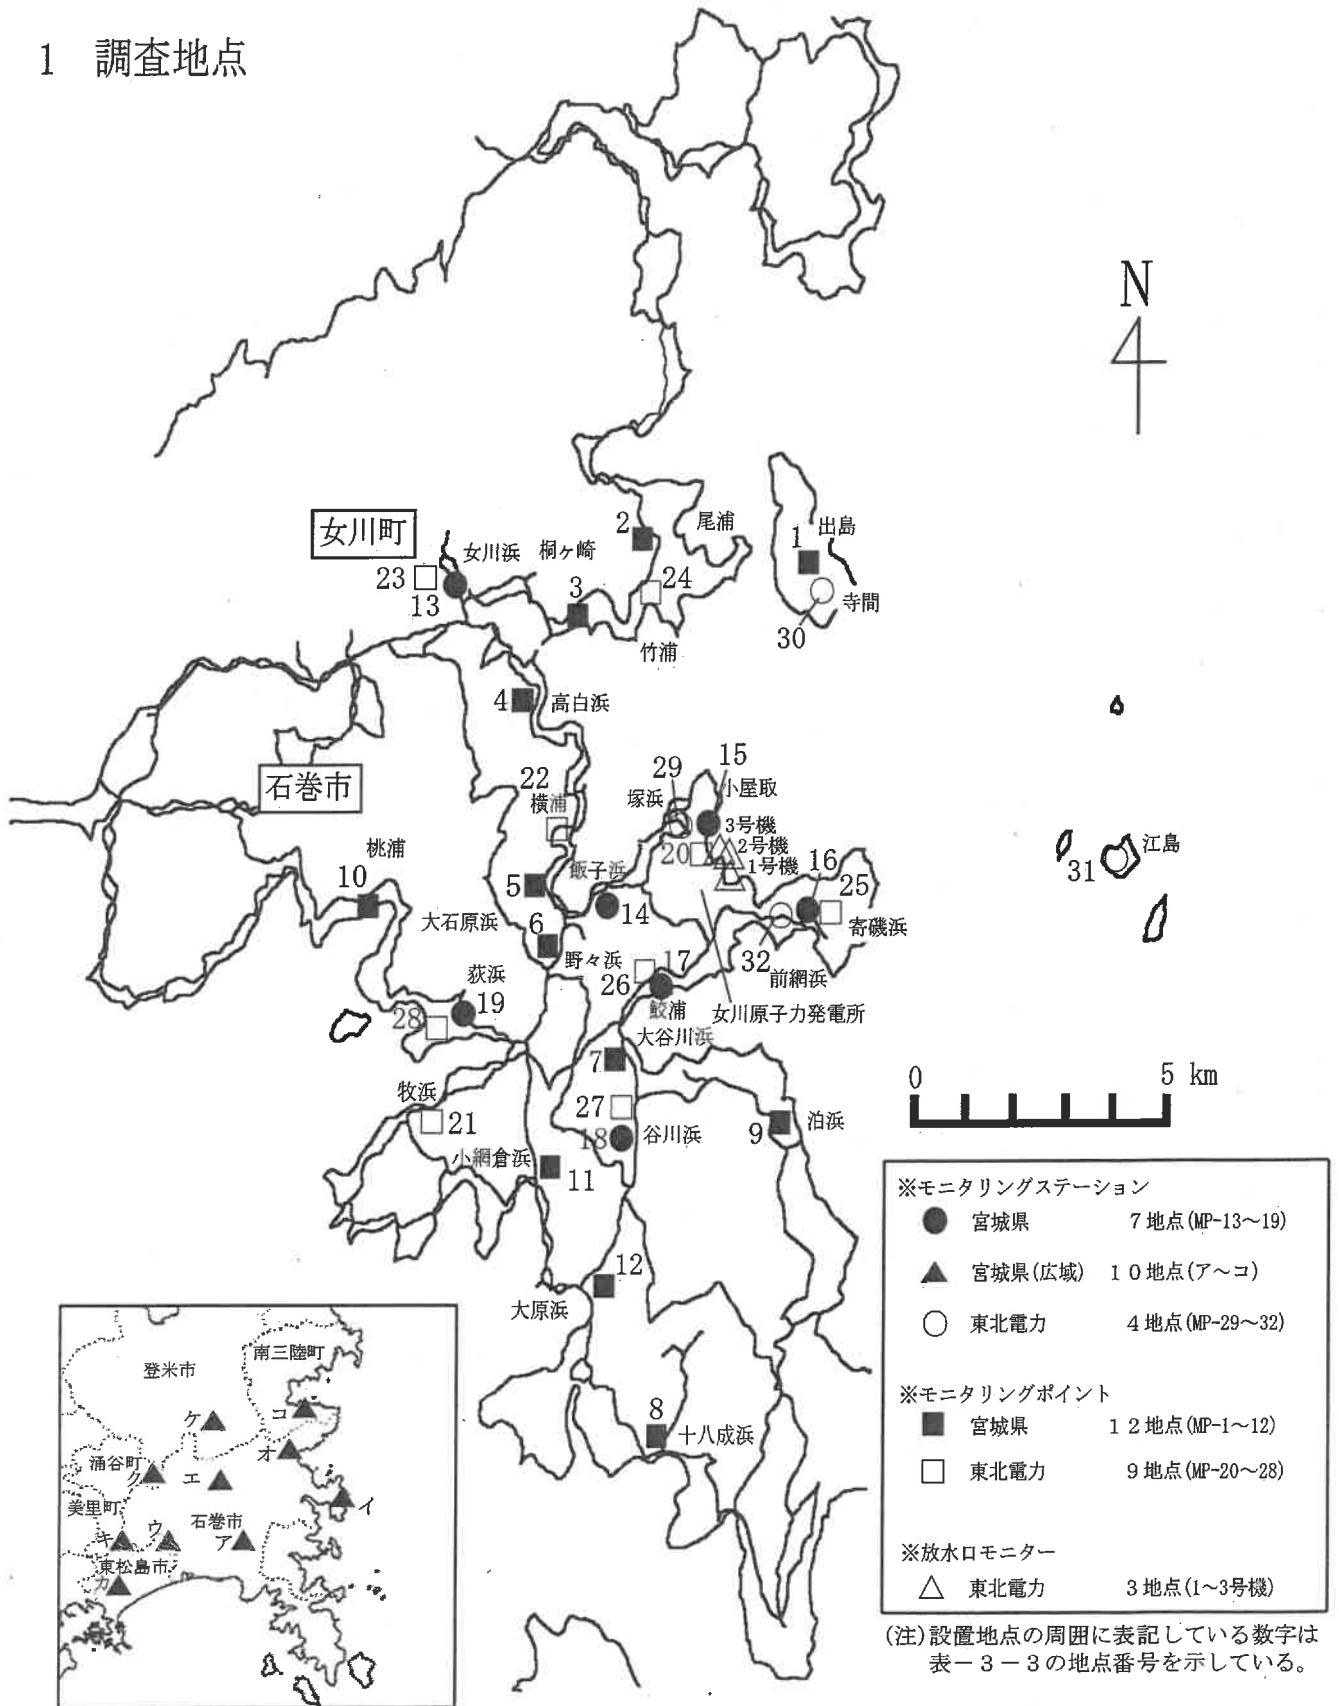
1　調査地点

N

女川町
石巻市

2 尾浦
1 出島
女川浜　桐ヶ崎
23 13
3
24
30 寺間
竹浦
4 高白浜
15
29 小屋取
22 塚浜
横浦
3号機
20 2号機
1号機
16
25
31 江島
10 桃浦
5 飯子浜
14
寄磯浜
大石原浜
6
32 前網浜
野々浜
17
荻浜
26
19
鮫浦
女川原子力発電所
28
大谷川浜
7
牧浜
27
9 泊浜
21
18 谷川浜
小網倉浜
11
12
大原浜
8 十八成浜

0　5 km

※モニタリングステーション
宮城県　7地点(MP-13～19)
宮城県(広域)　10地点(ア～コ)
東北電力　4地点(MP-29～32)

※モニタリングポイント
宮城県　12地点(MP-1～12)
東北電力　9地点(MP-20～28)

※放水口モニター
東北電力　3地点(1～3号機)

(注)設置地点の周囲に表記している数字は表－3－3の地点番号を示している。

登米市
南三陸町
ケ
コ
オ
涌谷町
ク
エ
イ
美里町
キ
ウ
石巻市
ア
東松島市
カ